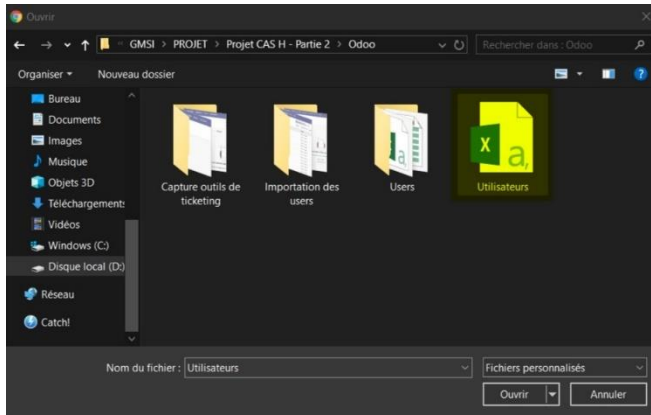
Ouvrir

« GMSI > PROJET > Projet CAS H - Partie 2 > Odoo

Rechercher dans : Odoo

Organiser ▾ Nouveau dossier

Bureau
Documents
Images
Musique
Objets 3D
Téléchargements
Vidéos
Windows (C:)
Disque local (D:)
Réseau
Catch!

Capture outils de ticketing

Importation des users

Users

Utilisateurs

Nom du fichier : Utilisateurs

Fichiers personnalisés

Ouvrir

Annuler